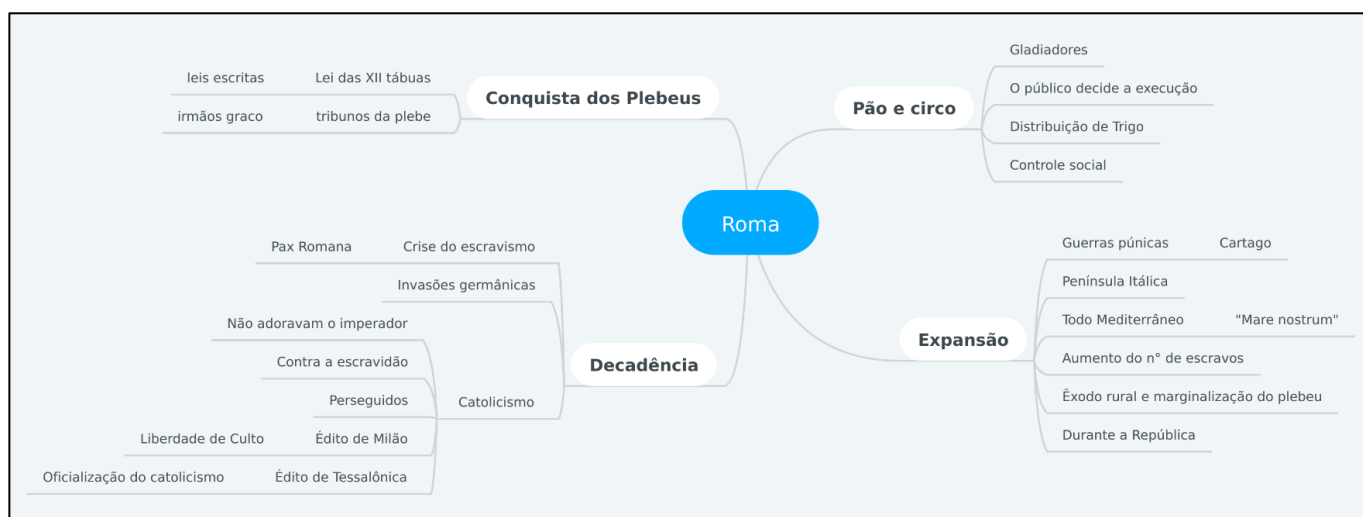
Roma

Conquista dos Plebeus
Lei das XII tábuas
leis escritas
tribunos da plebe
irmãos graco

Pão e circo
Gladiadores
O público decide a execução
Distribuição de Trigo
Controle social

Expansão
Guerras púnicas
Cartago
Península Itálica
Todo Mediterrâneo
"Mare nostrum"
Aumento do n° de escravos
Êxodo rural e marginalização do plebeu
Durante a República

Decadência
Crise do escravismo
Pax Romana
Invasões germânicas
Catolicismo
Não adoravam o imperador
Contra a escravidão
Perseguidos
Édito de Milão
Liberdade de Culto
Édito de Tessalônica
Oficialização do catolicismo